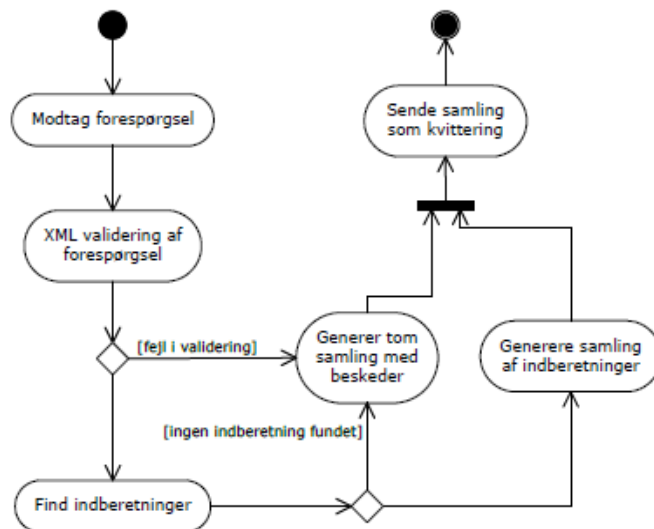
Modtag forespørgsel

XML validering af forespørgsel

[fejl i validering]

Find indberetninger

[ingen indberetning fundet]

Generer tom samling med beskeder

Generere samling af indberetninger

Sende samling som kvittering